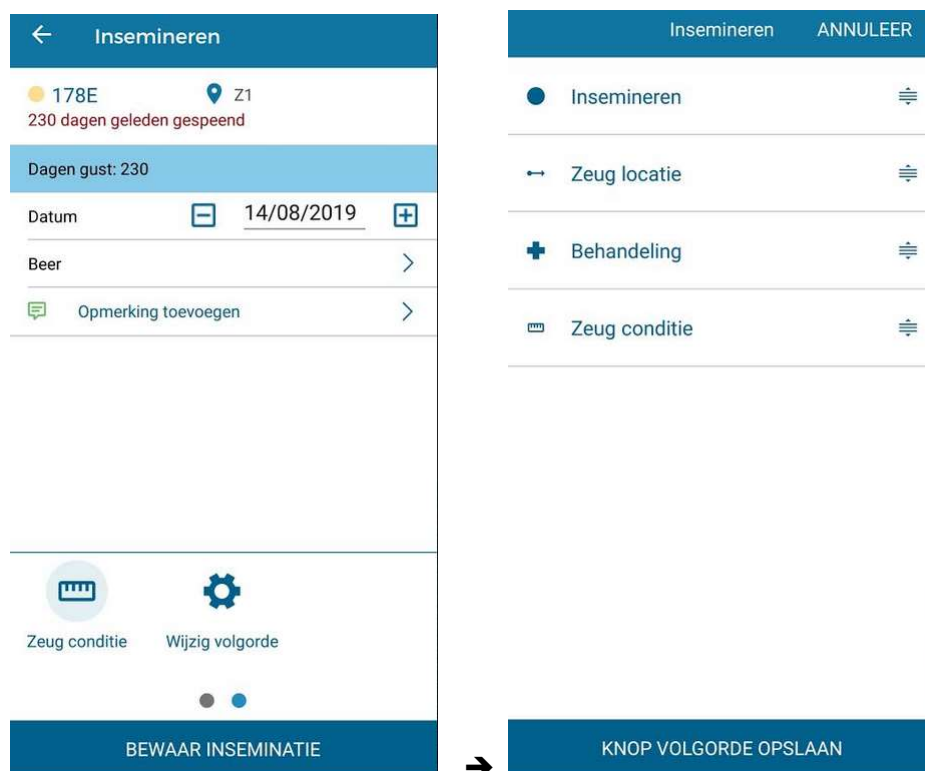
Insemineren

178E Z1
230 dagen geleden gespeend

Dagen gust: 230

Datum 14/08/2019

Beer

Opmerking toevoegen

Zeug conditie Wijzig volgorde

BEWAAR INSEMINATIE

Insemineren ANNULEER

Insemineren

Zeug locatie

Behandeling

Zeug conditie

KNOP VOLGORDE OPSLAAN